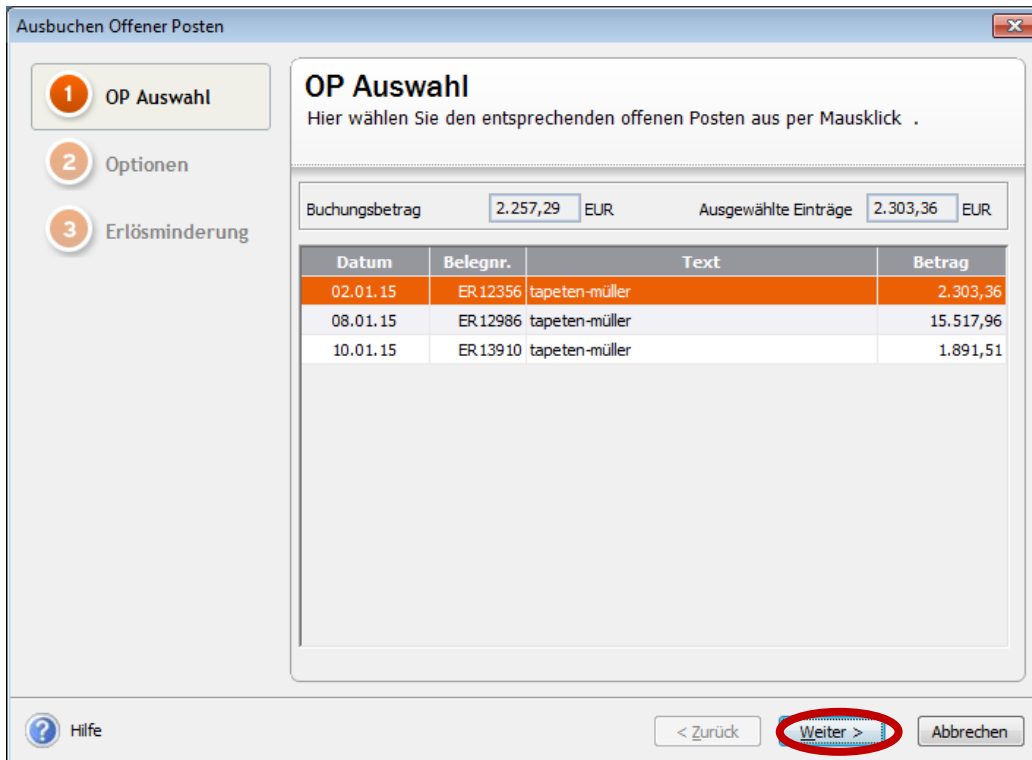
Ausbuchen Offener Posten

1 OP Auswahl
2 Optionen
3 Erlösminderung

OP Auswahl
Hier wählen Sie den entsprechenden offenen Posten aus per Mausklick .

Buchungsbetrag 2.257,29 EUR Ausgewählte Einträge 2.303,36 EUR

| Datum | Belegnr. | Text | Betrag |
|---|---|---|---|
| 02.01.15 | ER12356 | tapeten-müller | 2.303,36 |
| 08.01.15 | ER12986 | tapeten-müller | 15.517,96 |
| 10.01.15 | ER13910 | tapeten-müller | 1.891,51 |

Hilfe
< Zurück
Weiter >
Abbrechen